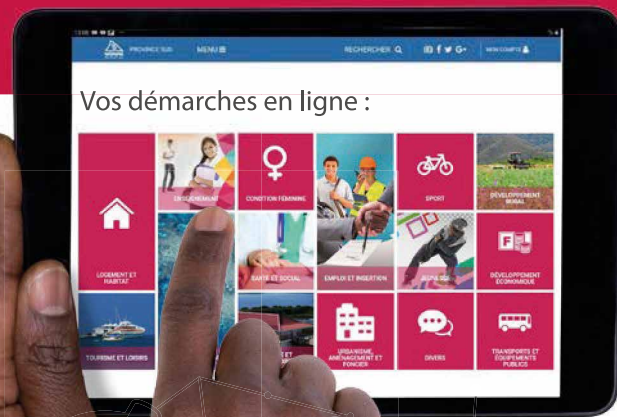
PROVINCE SUD MENU ≡ RECHERCHER MON COMPTE

Vos démarches en ligne :

ENSEIGNEMENT
CONDITION FÉMININE
SPORT
DÉVELOPPEMENT RURAL
LOGEMENT ET HABITAT
SANTÉ ET SOCIAL
EMPLOI ET INSERTION
JEUNESSE
DÉVELOPPEMENT ÉCONOMIQUE
TOURISME ET LOISIRS
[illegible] ET
URBANISME, AMÉNAGEMENT ET FONCIER
DIVERS
TRANSPORTS ET ÉQUIPEMENTS PUBLICS